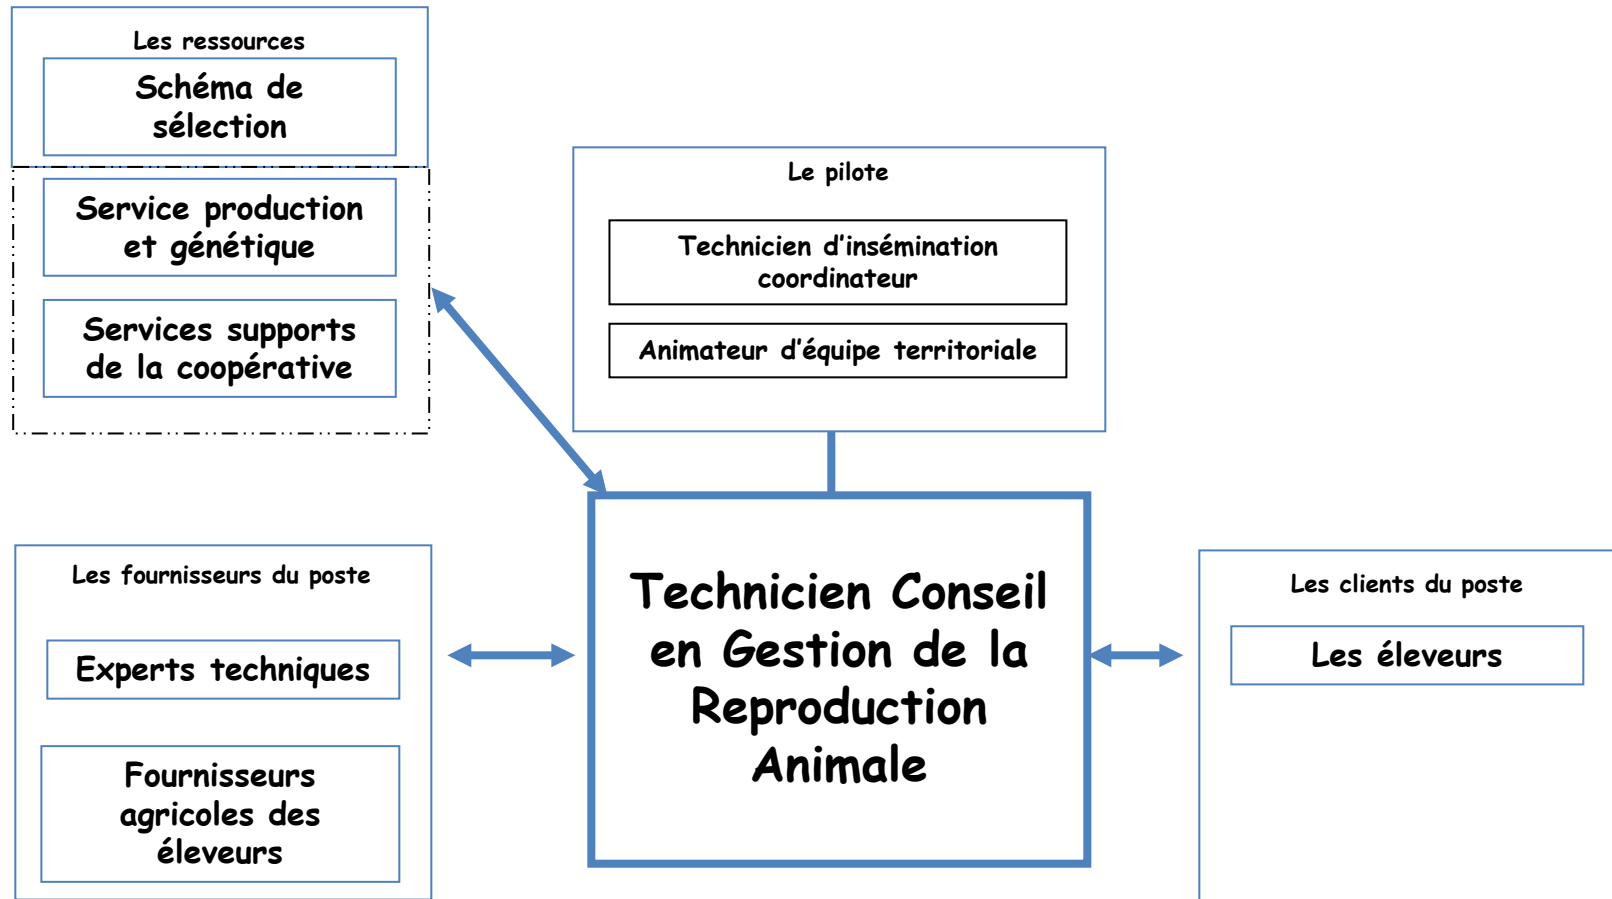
Les ressources

Schéma de sélection

Service production et génétique

Services supports de la coopérative

Le pilote

Technicien d'insémination coordinateur

Animateur d'équipe territoriale

Technicien Conseil en Gestion de la Reproduction Animale

Les fournisseurs du poste

Experts techniques

Fournisseurs agricoles des éleveurs

Les clients du poste

Les éleveurs